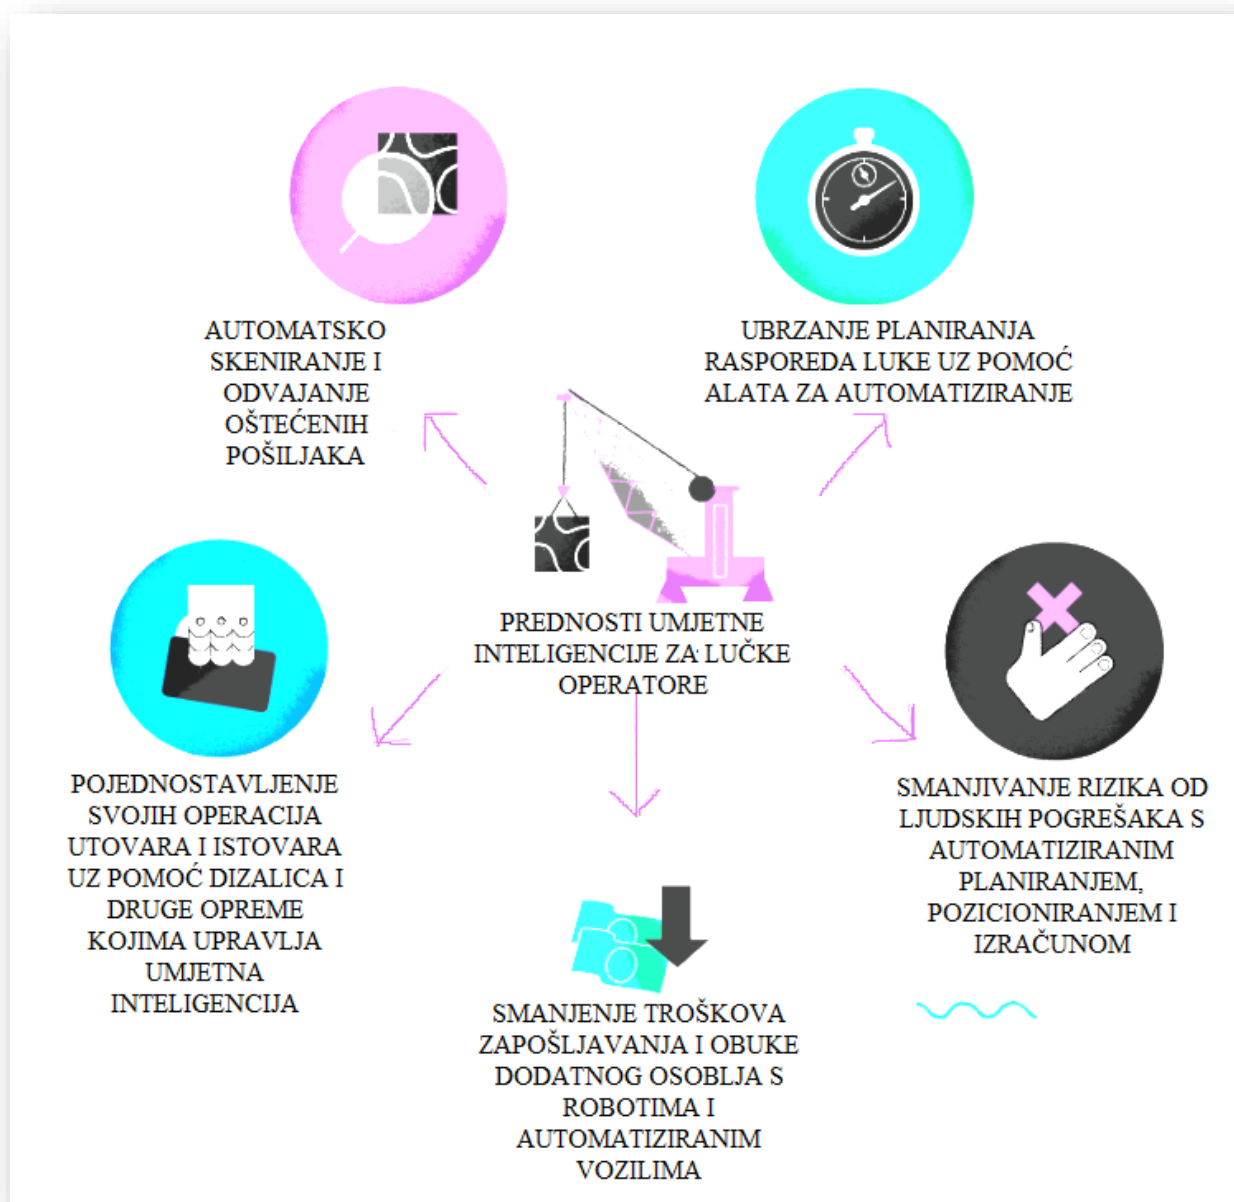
AUTOMATSKO SKENIRANJE I ODVAJANJE OŠTEĆENIH POŠILJAKA

UBRZANJE PLANIRANJA RASPOREDA LUKE UZ POMOĆ ALATA ZA AUTOMATIZIRANJE

PREDNOSTI UMJETNE INTELIGENCIJE ZA LUČKE OPERATORE

POJEDNOSTAVLJENJE SVOJIH OPERACIJA UTOVARA I ISTOVARA UZ POMOĆ DIZALICA I DRUGE OPREME KOJIMA UPRAVLJA UMJETNA INTELIGENCIJA

SMANJIVANJE RIZIKA OD LJUDSKIH POGREŠAKA S AUTOMATIZIRANIM PLANIRANJEM, POZICIONIRANJEM I IZRAČUNOM

SMANJENJE TROŠKOVA ZAPOŠLJAVANJA I OBUKE DODATNOG OSOBLJA S ROBOTIMA I AUTOMATIZIRANIM VOZILIMA